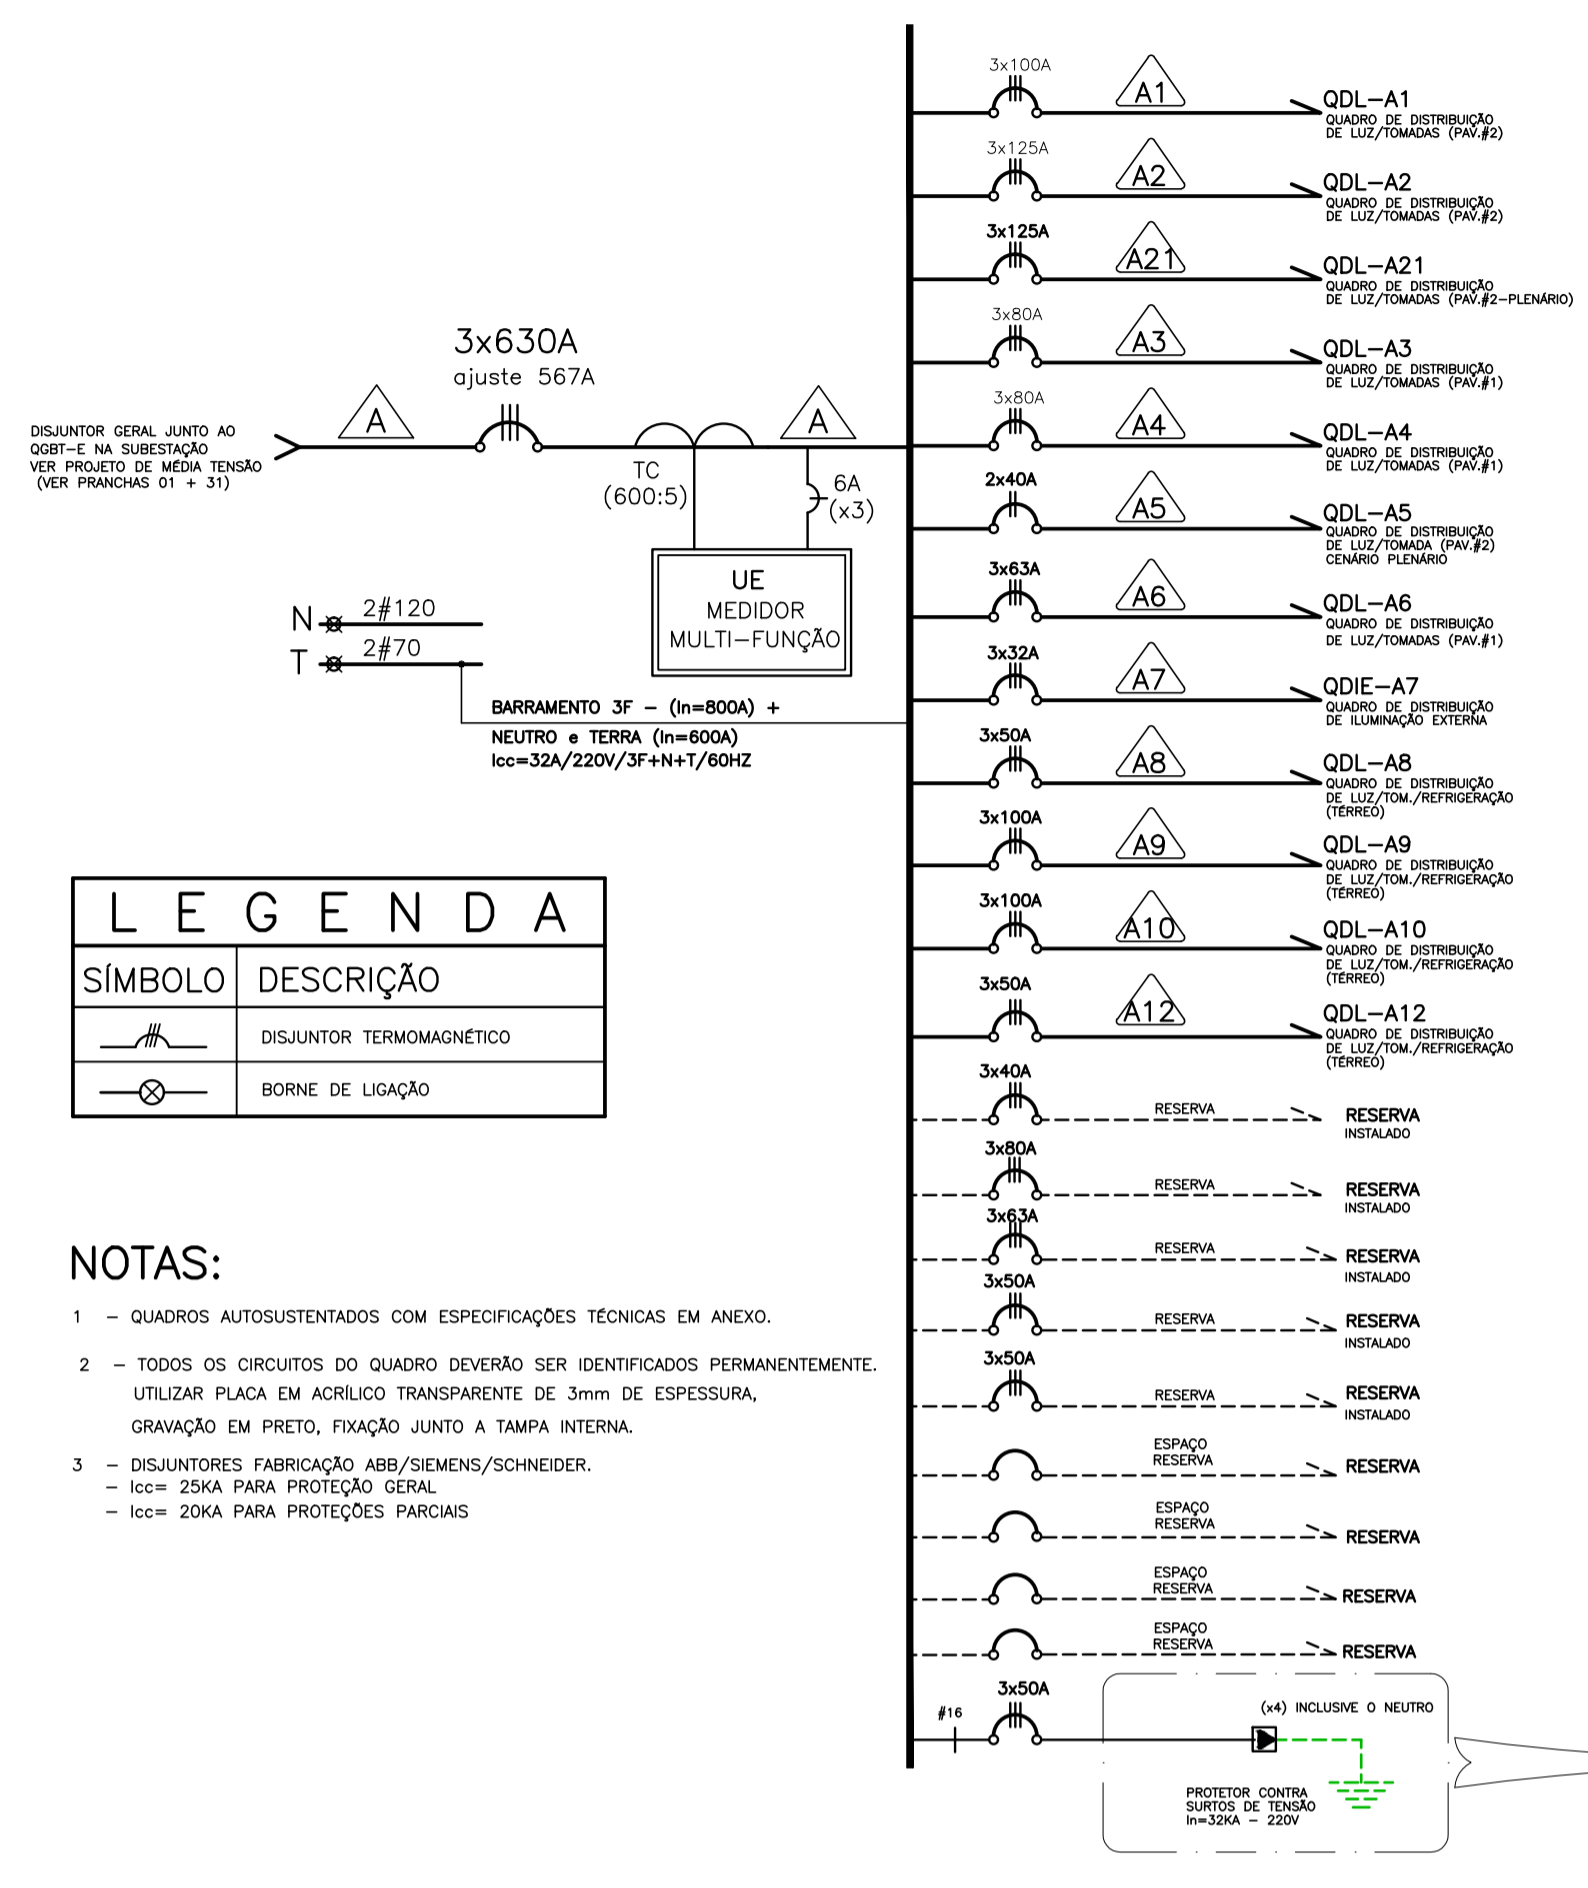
3x630A
ajuste 567A

A

A

DISJUNTOR GERAL JUNTO AO QGBT–E NA SUBESTAÇÃO VER PROJETO DE MÉDIA TENSÃO (VER PRANCHAS 01 + 31)

TC (600:5)

6A (x3)

UE
MEDIDOR
MULTI–FUNÇÃO

N 2#120
T 2#70

BARRAMENTO 3F – (In=800A) +
NEUTRO e TERRA (In=600A)
Icc=32A/220V/3F+N+T/60HZ

3x100A A1 QDL–A1 QUADRO DE DISTRIBUIÇÃO DE LUZ/TOMADAS (PAV.#2)

3x125A A2 QDL–A2 QUADRO DE DISTRIBUIÇÃO DE LUZ/TOMADAS (PAV.#2)

3x125A A21 QDL–A21 QUADRO DE DISTRIBUIÇÃO DE LUZ/TOMADAS (PAV.#2–PLENÁRIO)

3x80A A3 QDL–A3 QUADRO DE DISTRIBUIÇÃO DE LUZ/TOMADAS (PAV.#1)

3x80A A4 QDL–A4 QUADRO DE DISTRIBUIÇÃO DE LUZ/TOMADAS (PAV.#1)

2x40A A5 QDL–A5 QUADRO DE DISTRIBUIÇÃO DE LUZ/TOMADA (PAV.#2) CENÁRIO PLENÁRIO

3x63A A6 QDL–A6 QUADRO DE DISTRIBUIÇÃO DE LUZ/TOMADAS (PAV.#1)

3x32A A7 QDIE–A7 QUADRO DE DISTRIBUIÇÃO DE ILUMINAÇÃO EXTERNA

3x50A A8 QDL–A8 QUADRO DE DISTRIBUIÇÃO DE LUZ/TOM./REFRIGERAÇÃO (TÉRREO)

3x100A A9 QDL–A9 QUADRO DE DISTRIBUIÇÃO DE LUZ/TOM./REFRIGERAÇÃO (TÉRREO)

3x100A A10 QDL–A10 QUADRO DE DISTRIBUIÇÃO DE LUZ/TOM./REFRIGERAÇÃO (TÉRREO)

3x50A A12 QDL–A12 QUADRO DE DISTRIBUIÇÃO DE LUZ/TOM./REFRIGERAÇÃO (TÉRREO)

3x40A RESERVA RESERVA INSTALADO

3x80A RESERVA RESERVA INSTALADO

3x63A RESERVA RESERVA INSTALADO

3x50A RESERVA RESERVA INSTALADO

3x50A RESERVA RESERVA INSTALADO

ESPAÇO RESERVA RESERVA

ESPAÇO RESERVA RESERVA

ESPAÇO RESERVA RESERVA

ESPAÇO RESERVA RESERVA

#16 3x50A

(x4) INCLUSIVE O NEUTRO

PROTETOR CONTRA SURTOS DE TENSÃO In=32KA – 220V

| L E G E N D A | |
|---|---|
| SÍMBOLO | DESCRIÇÃO |
| | DISJUNTOR TERMOMAGNÉTICO |
| | BORNE DE LIGAÇÃO |

NOTAS:

1 – QUADROS AUTOSUSTENTADOS COM ESPECIFICAÇÕES TÉCNICAS EM ANEXO.

2 – TODOS OS CIRCUITOS DO QUADRO DEVERÃO SER IDENTIFICADOS PERMANENTEMENTE. UTILIZAR PLACA EM ACRÍLICO TRANSPARENTE DE 3mm DE ESPESSURA, GRAVAÇÃO EM PRETO, FIXAÇÃO JUNTO A TAMPA INTERNA.

3 – DISJUNTORES FABRICAÇÃO ABB/SIEMENS/SCHNEIDER.
– Icc= 25KA PARA PROTEÇÃO GERAL
– Icc= 20KA PARA PROTEÇÕES PARCIAIS